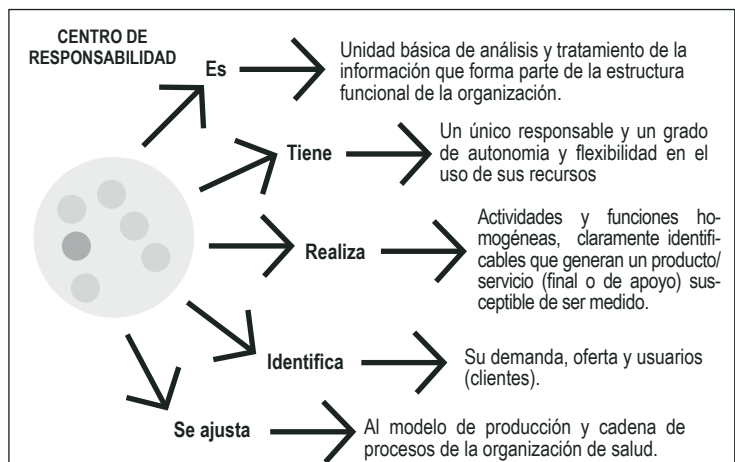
CENTRO DE RESPONSABILIDAD

Es

Unidad básica de análisis y tratamiento de la información que forma parte de la estructura funcional de la organización.

Tiene

Un único responsable y un grado de autonomia y flexibilidad en el uso de sus recursos

Realiza

Actividades y funciones homogéneas, claramente identificables que generan un producto/ servicio (final o de apoyo) susceptible de ser medido.

Identifica

Su demanda, oferta y usuarios (clientes).

Se ajusta

Al modelo de producción y cadena de procesos de la organización de salud.